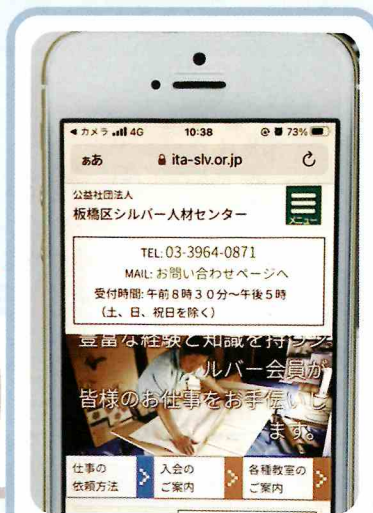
◀ カメラ 4G 10:38 73%

ああ ita-slv.or.jp

公益社団法人
板橋区シルバー人材センター

メニュー

TEL: 03-3964-0871
MAIL: お問い合わせページへ
受付時間: 午前８時３０分～午後５時
（土、日、祝日を除く）

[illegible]な経験と知識を持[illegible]ルバー会員が皆様のお仕事をお手伝い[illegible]ます。

仕事の依頼方法

入会のご案内

各種教室のご案内